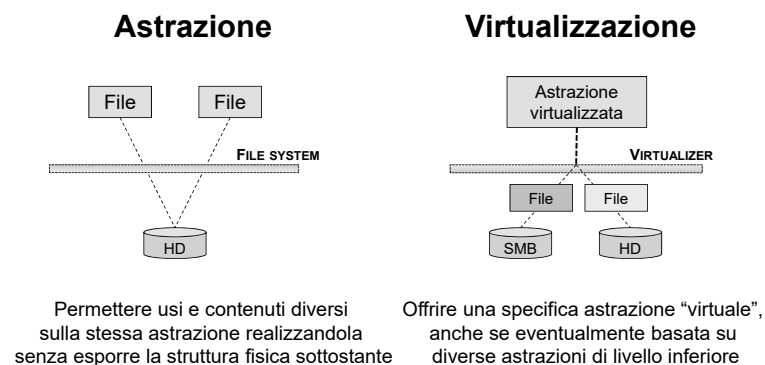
Astrazione

File

File

FILE SYSTEM

HD

Permettere usi e contenuti diversi sulla stessa astrazione realizzandola senza esporre la struttura fisica sottostante

Virtualizzazione

Astrazione virtualizzata

VIRTUALIZER

File

File

SMB

HD

Offrire una specifica astrazione "virtuale", anche se eventualmente basata su diverse astrazioni di livello inferiore